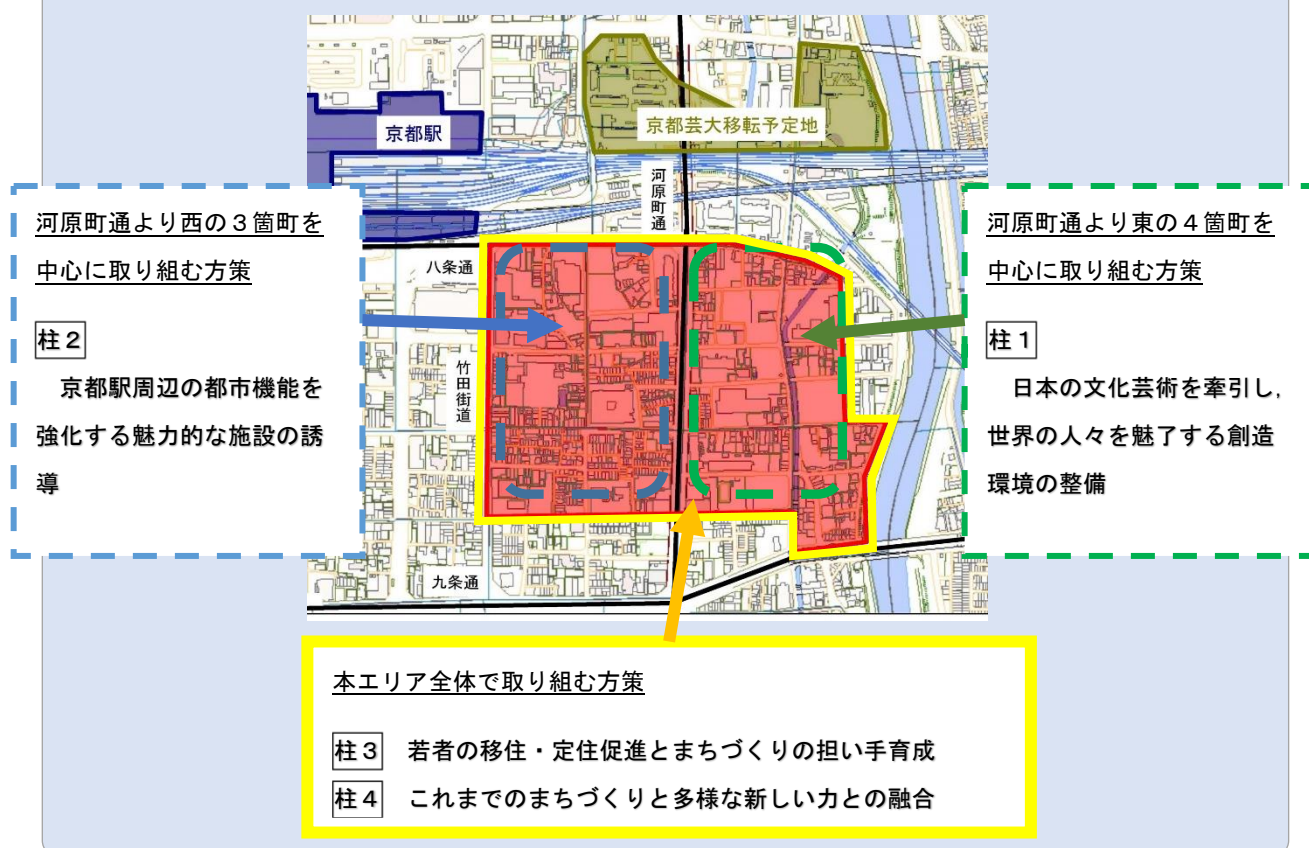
京都駅

京都芸大移転予定地

河原町通

八条通

竹田街道

九条通

河原町通より西の３箇町を中心に取り組む方策

柱２

京都駅周辺の都市機能を強化する魅力的な施設の誘導

河原町通より東の４箇町を中心に取り組む方策

柱１

日本の文化芸術を牽引し，世界の人々を魅了する創造環境の整備

本エリア全体で取り組む方策

柱３　若者の移住・定住促進とまちづくりの担い手育成

柱４　これまでのまちづくりと多様な新しい力との融合